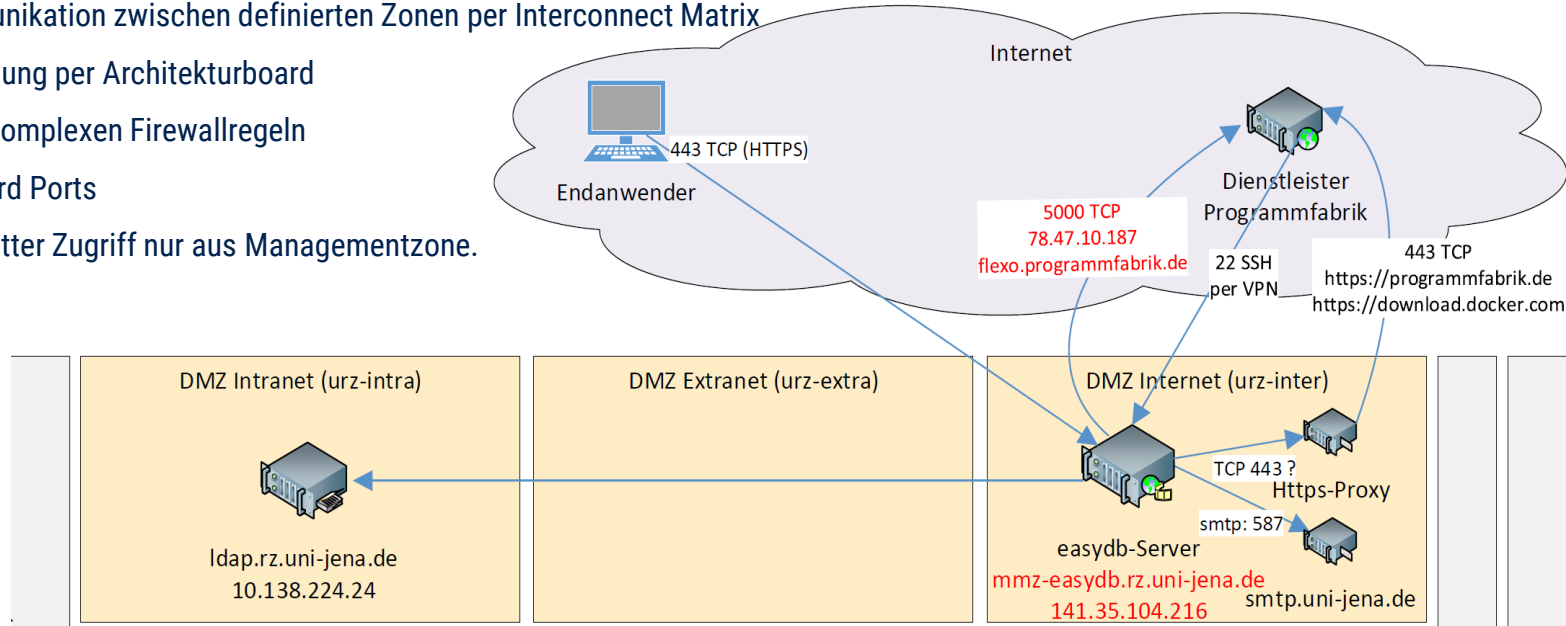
unikation zwischen definierten Zonen per Interconnect Matrix
ung per Architekturboard
omplexen Firewallregeln
rd Ports
tter Zugriff nur aus Managementzone.

Internet

443 TCP (HTTPS)

Endanwender

Dienstleister
Programmfabrik

5000 TCP
78.47.10.187
flexo.programmfabrik.de

22 SSH
per VPN

443 TCP
https://programmfabrik.de
https://download.docker.com

DMZ Intranet (urz-intra)

DMZ Extranet (urz-extra)

DMZ Internet (urz-inter)

TCP 443 ?

Https-Proxy

smtp: 587

ldap.rz.uni-jena.de
10.138.224.24

easydb-Server
mmz-easydb.rz.uni-jena.de
141.35.104.216

smtp.uni-jena.de